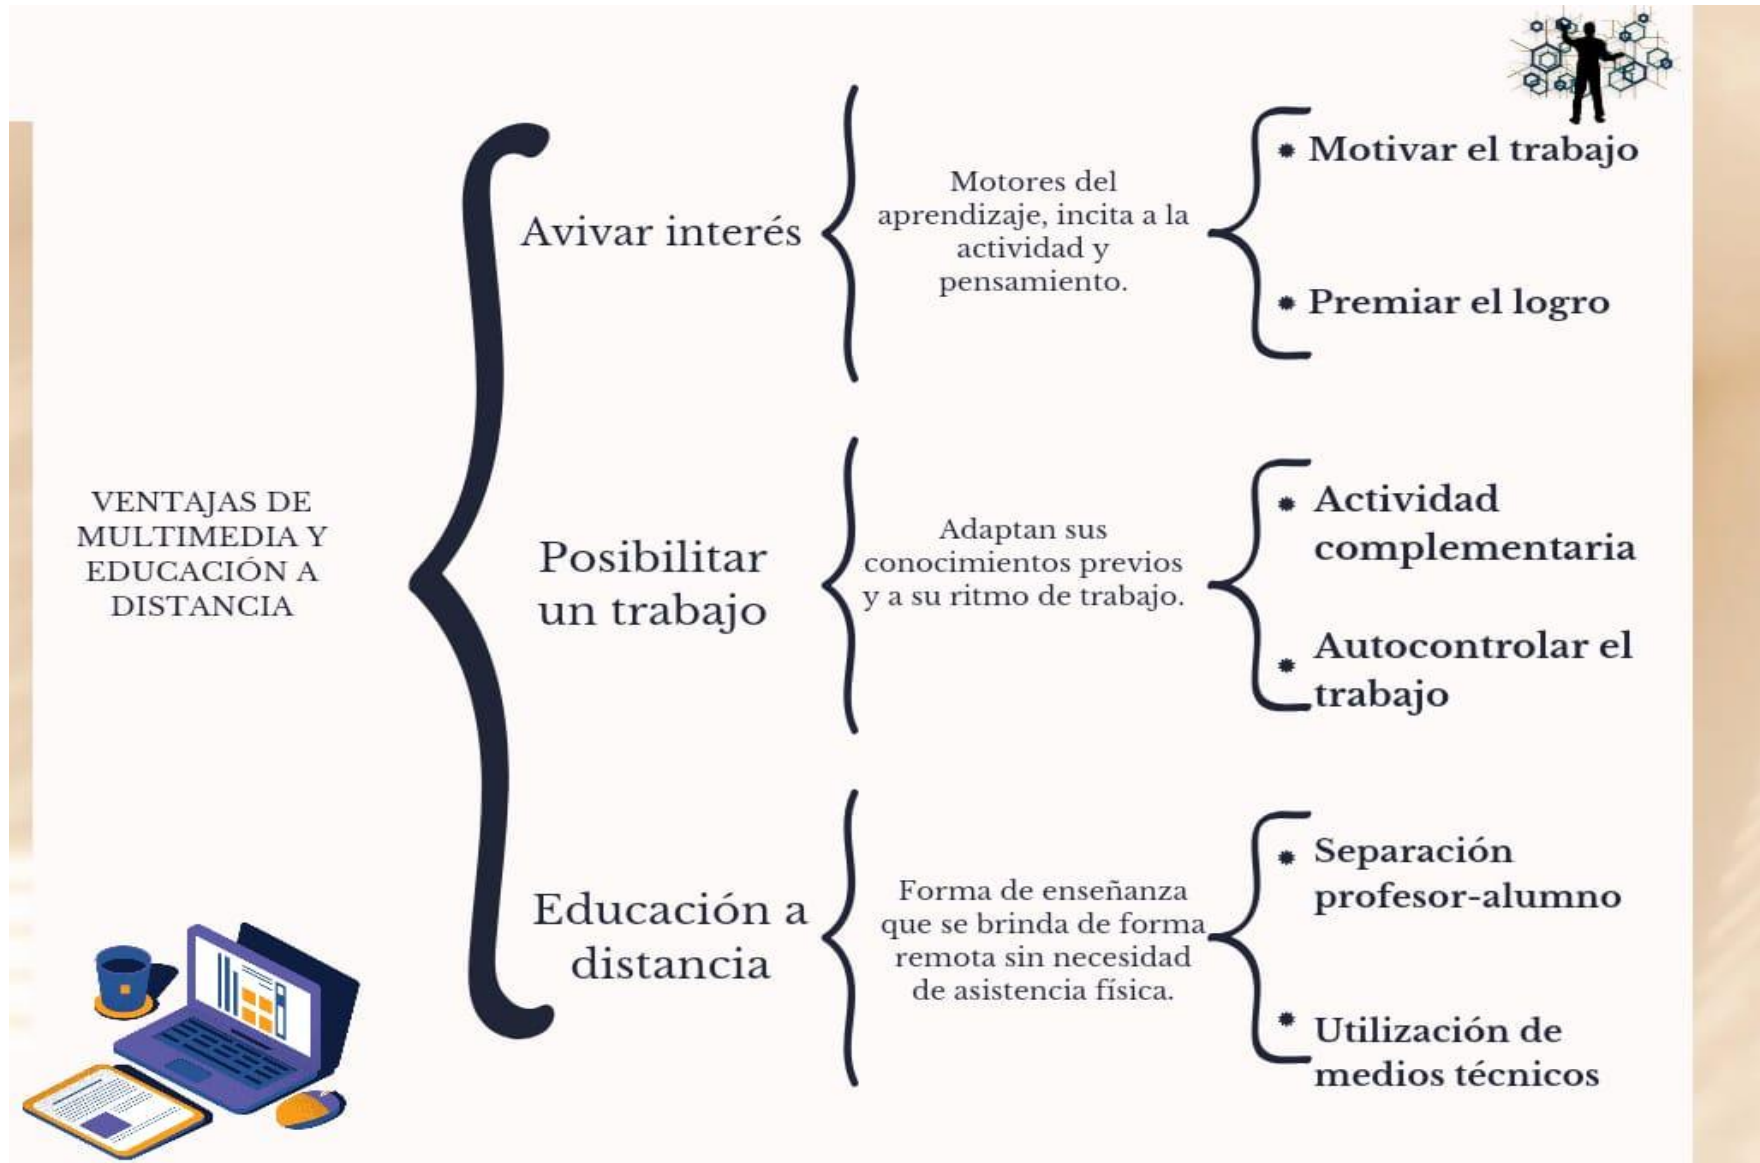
VENTAJAS DE MULTIMEDIA Y EDUCACIÓN A DISTANCIA

Avivar interés

Motores del aprendizaje, incita a la actividad y pensamiento.

• Motivar el trabajo

• Premiar el logro

Posibilitar un trabajo

Adaptan sus conocimientos previos y a su ritmo de trabajo.

• Actividad complementaria

• Autocontrolar el trabajo

Educación a distancia

Forma de enseñanza que se brinda de forma remota sin necesidad de asistencia física.

• Separación profesor-alumno

• Utilización de medios técnicos